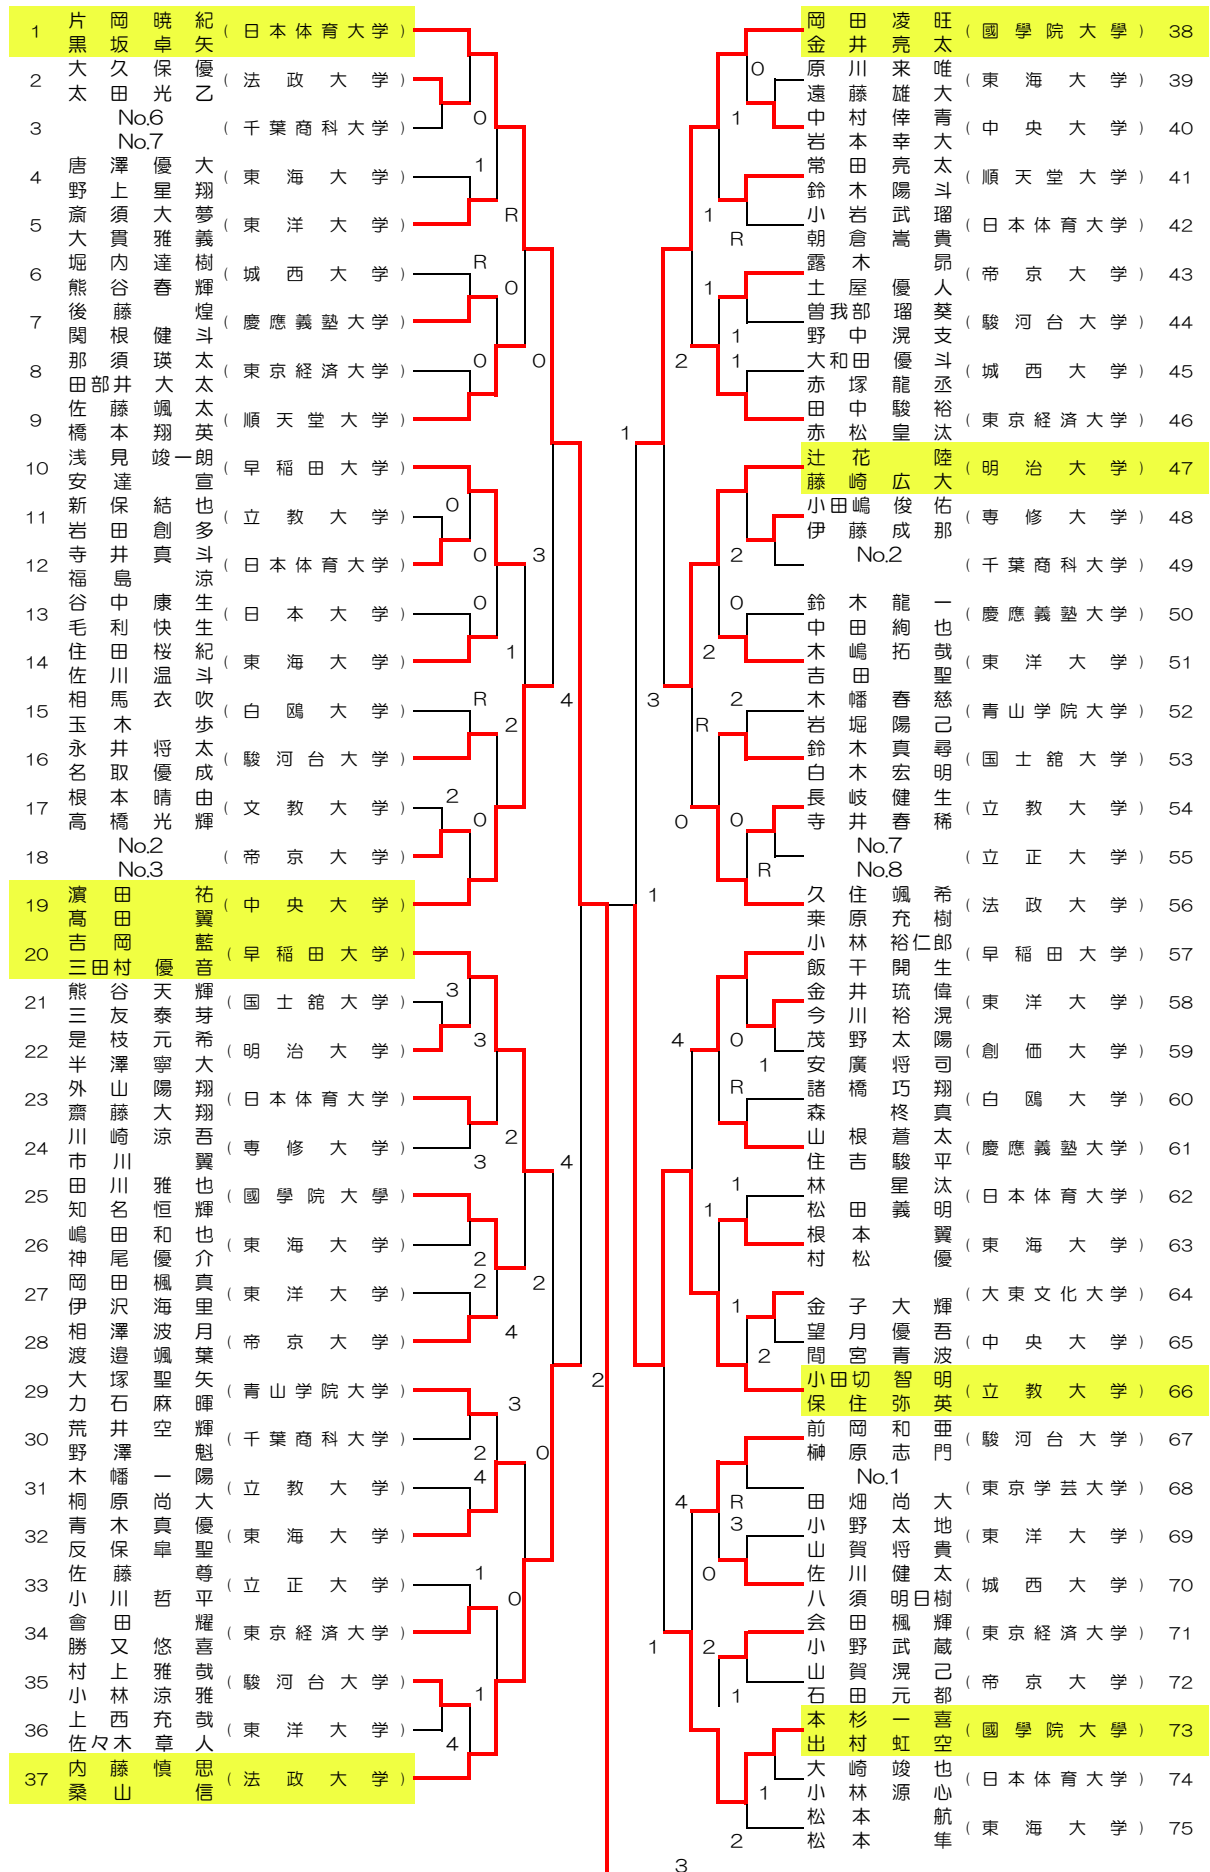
1 片岡暁紀 黒坂卓矢 （日本体育大学）
2 大久保優 太田光乙 （法政大学）
3 No.6 No.7 （千葉商科大学）
4 唐澤優大 野上星翔 （東海大学）
5 斎須大夢 大貫雅義 （東洋大学）
6 堀内達樹 熊谷春輝 （城西大学）
7 後藤煌 関根健斗 （慶應義塾大学）
8 那須瑛太 田部井大太 （東京経済大学）
9 佐藤颯太 橋本翔英 （順天堂大学）
10 浅見竣一朗 安達宣 （早稲田大学）
11 新保結也 岩田創多 （立教大学）
12 寺井真斗 福島涼 （日本体育大学）
13 谷中康生 毛利快生 （日本大学）
14 住田桜紀 佐川温斗 （東海大学）
15 相馬衣吹 玉木歩 （白鴎大学）
16 永井将太 名取優成 （駿河台大学）
17 根本晴由 高橋光輝 （文教大学）
18 No.2 No.3 （帝京大学）
19 濱田祐 髙田翼 （中央大学）
20 吉岡藍 三田村優音 （早稲田大学）
21 熊谷天輝 三友泰芽 （国士舘大学）
22 是枝元希 半澤寧大 （明治大学）
23 外山陽翔 齋藤大翔 （日本体育大学）
24 川崎涼吾 市川翼 （専修大学）
25 田川雅也 知名恒輝 （國學院大學）
26 嶋田和也 神尾優介 （東海大学）
27 岡田楓真 伊沢海里 （東洋大学）
28 相澤波月 渡邉颯葉 （帝京大学）
29 大塚聖矢 力石麻暉 （青山学院大学）
30 荒井空輝 野澤魁 （千葉商科大学）
31 木幡一陽 桐原尚大 （立教大学）
32 青木真優 反保皐聖 （東海大学）
33 佐藤尊 小川哲平 （立正大学）
34 會田耀 勝又悠喜 （東京経済大学）
35 村上雅哉 小林涼雅 （駿河台大学）
36 上西充哉 佐々木章人 （東洋大学）
37 内藤慎思 桑山信 （法政大学）

岡田凌旺 金井亮太 （國學院大學） 38
原川来唯 遠藤雄大 （東海大学） 39
中村倖青 岩本幸大 （中央大学） 40
常田亮太 鈴木陽斗 （順天堂大学） 41
小岩武瑠 朝倉嵩貴 （日本体育大学） 42
露木昂 土屋優人 （帝京大学） 43
曽我部瑠葵 野中滉支 （駿河台大学） 44
大和田優斗 赤塚龍丞 （城西大学） 45
田中駿裕 赤松皇汰 （東京経済大学） 46
辻花陸 藤崎広大 （明治大学） 47
小田嶋俊佑 伊藤成那 （専修大学） 48
No.2 （千葉商科大学） 49
鈴木龍一 中田絢也 （慶應義塾大学） 50
木嶋拓哉 吉田聖 （東洋大学） 51
木幡春慈 岩堀陽己 （青山学院大学） 52
鈴木真尋 白木宏明 （国士舘大学） 53
長岐健生 寺井春稀 （立教大学） 54
No.7 No.8 （立正大学） 55
久住颯希 乗原充樹 （法政大学） 56
小林裕仁郎 飯干開生 （早稲田大学） 57
金井琉偉 今川裕滉 （東洋大学） 58
茂野太陽 安廣将司 （創価大学） 59
諸橋巧翔 森柊真 （白鴎大学） 60
山根蒼太 住吉駿平 （慶應義塾大学） 61
林星汰 松田義明 （日本体育大学） 62
根本翼 村松優 （東海大学） 63
金子大輝 望月優吾 （大東文化大学） 64
間宮青波 （中央大学） 65
小田切智明 保住弥英 （立教大学） 66
前岡和亜 榊原志門 （駿河台大学） 67
No.1 （東京学芸大学） 68
田畑尚大 小野太地 （東洋大学） 69
山賀将貴 佐川健太 （城西大学） 70
八須明日樹 会田楓輝 （東京経済大学） 71
小野武蔵 山賀滉己 （帝京大学） 72
石田元都 本杉一喜 （國學院大學） 73
出村虹空 大崎竣也 （日本体育大学） 74
小林源心 松本航 松本隼 （東海大学） 75

0 1 R O R O 0 O 0 0 0 3 0 1 R 2 2 0 4 3 3 2 3 4 2 2 2 4 3 2 0 4 1 0 1 4 2 1 3
0 1 1 R 1 1 1 2 1 2 0 2 2 R 0 0 R 3 1 4 0 1 R 1 1 1 2 4 R 3 0 2 1 1 1 2 3